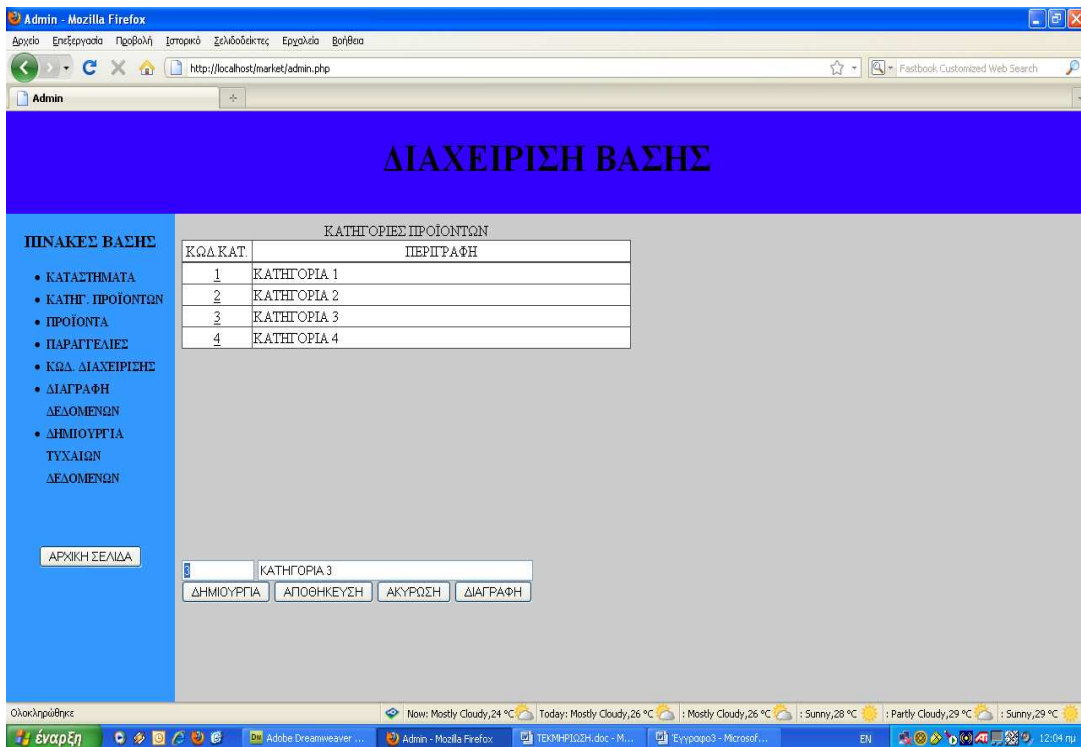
Admin - Mozilla Firefox

Αρχείο Επεξεργασία Προβολή Ιστορικό Σελιδοδείκτες Εργαλεία Βοήθεια

http://localhost/market/admin.php

Fastbook Customized Web Search

Admin

ΔΙΑΧΕΙΡΙΣΗ ΒΑΣΗΣ

ΠΙΝΑΚΕΣ ΒΑΣΗΣ

• ΚΑΤΑΣΤΗΜΑΤΑ
• ΚΑΤΗΓ. ΠΡΟΪΟΝΤΩΝ
• ΠΡΟΪΟΝΤΑ
• ΠΑΡΑΓΓΕΛΙΕΣ
• ΚΩΔ. ΔΙΑΧΕΙΡΙΣΗΣ
• ΔΙΑΓΡΑΦΗ ΔΕΔΟΜΕΝΩΝ
• ΔΗΜΙΟΥΡΓΙΑ ΤΥΧΑΙΩΝ ΔΕΔΟΜΕΝΩΝ

ΑΡΧΙΚΗ ΣΕΛΙΔΑ

ΚΑΤΗΓΟΡΙΕΣ ΠΡΟΪΟΝΤΩΝ

| ΚΩΔ ΚΑΤ. | ΠΕΡΙΓΡΑΦΗ |
|---|---|
| 1 | ΚΑΤΗΓΟΡΙΑ 1 |
| 2 | ΚΑΤΗΓΟΡΙΑ 2 |
| 3 | ΚΑΤΗΓΟΡΙΑ 3 |
| 4 | ΚΑΤΗΓΟΡΙΑ 4 |

3 ΚΑΤΗΓΟΡΙΑ 3

ΔΗΜΙΟΥΡΓΙΑ ΑΠΟΘΗΚΕΥΣΗ ΑΚΥΡΩΣΗ ΔΙΑΓΡΑΦΗ

Ολοκληρώθηκε

Now: Mostly Cloudy, 24 °C Today: Mostly Cloudy, 26 °C : Mostly Cloudy, 26 °C : Sunny, 28 °C : Partly Cloudy, 29 °C : Sunny, 29 °C

έναρξη Adobe Dreamweaver ... Admin - Mozilla Firefox ΤΕΚΜΗΡΙΩΣΗ.doc - M... Έγγραφο3 - Microsof... EN 12:04 μμ